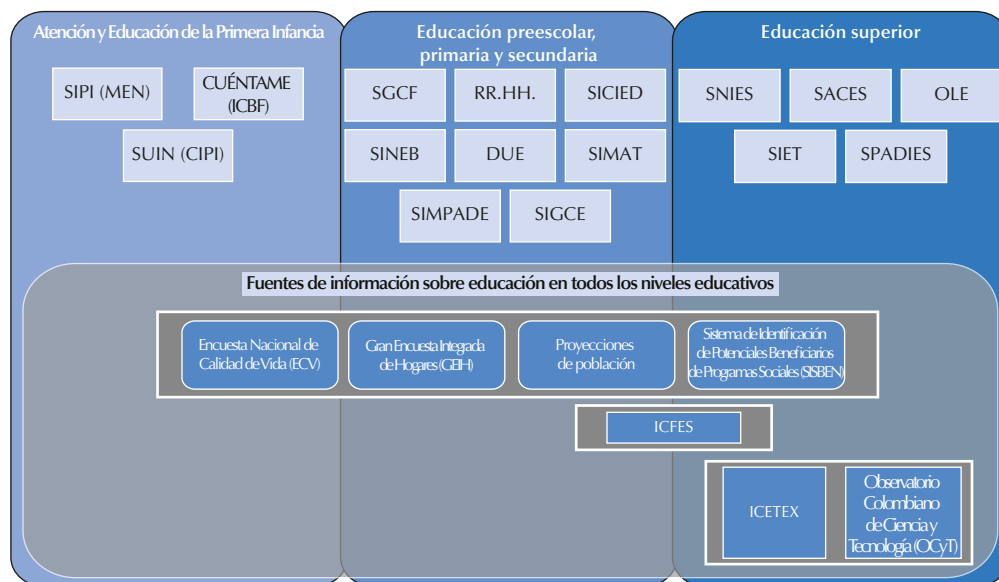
Atención y Educación de la Primera Infancia

SIPI (MEN)

CUÉNTAME (ICBF)

SUIN (CIPI)

Educación preescolar, primaria y secundaria

SGCF

RR.HH.

SICIED

SINEB

DUE

SIMAT

SIMPADE

SIGCE

Educación superior

SNIES

SACES

OLE

SIET

SPADIES

Fuentes de información sobre educación en todos los niveles educativos

Encuesta Nacional de Calidad de Vida (ECV)

Gran Encuesta Integrada de Hogares (GEIH)

Proyecciones de población

Sistema de Identificación de Potenciales Beneficiarios de Programas Sociales (SISBEN)

ICFES

ICETEX

Observatorio Colombiano de Ciencia y Tecnología (OCyT)